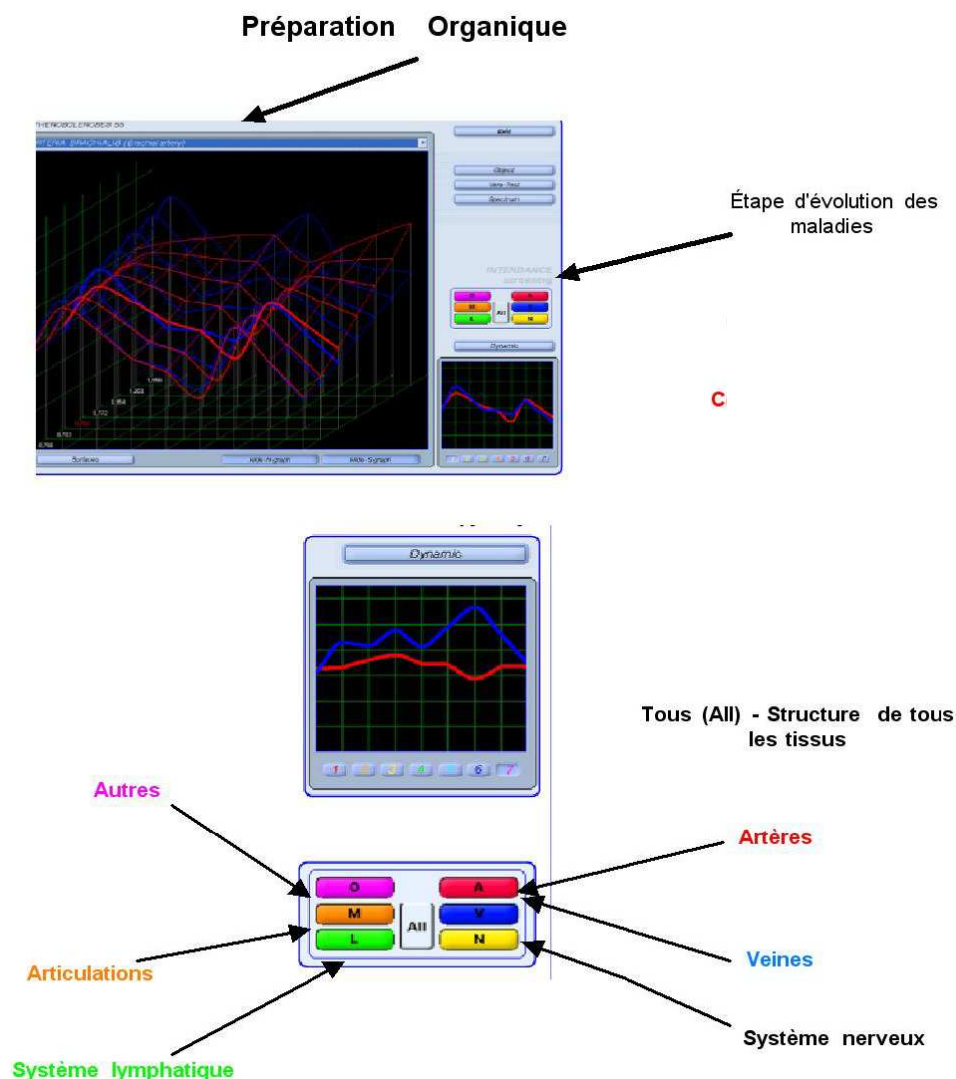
Préparation Organique

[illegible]

Étape d'évolution des maladies

C

Dynamic

1 2 3 4 5 6 7

Tous (All) - Structure de tous les tissus

Autres

Artères

O
M
L
All
A
V
N

Articulations

Veines

Système lymphatique

Système nerveux